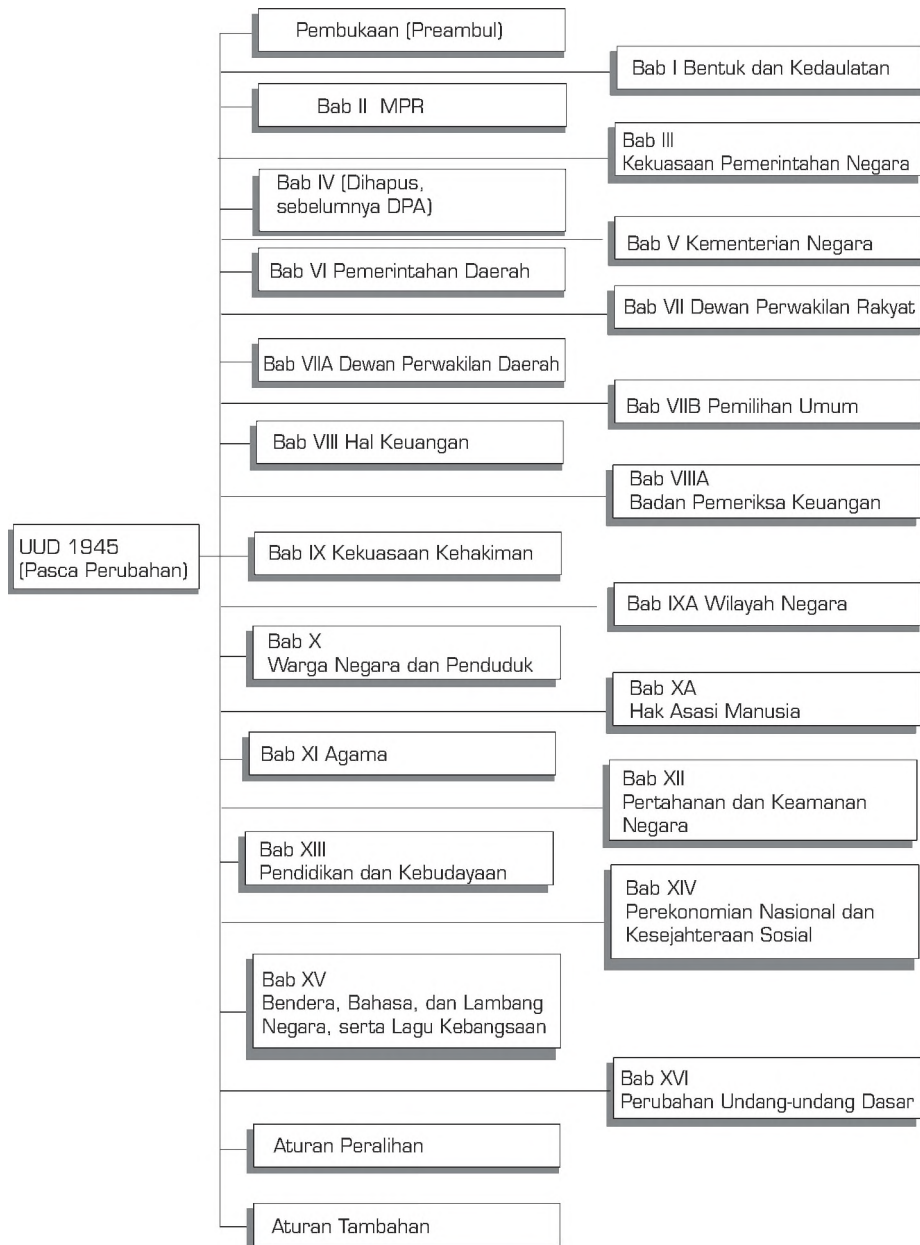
UUD 1945
(Pasca Perubahan)

Pembukaan (Preambul)

Bab I Bentuk dan Kedaulatan

Bab II MPR

Bab III
Kekuasaan Pemerintahan Negara

Bab IV (Dihapus, sebelumnya DPA)

Bab V Kementerian Negara

Bab VI Pemerintahan Daerah

Bab VII Dewan Perwakilan Rakyat

Bab VIIA Dewan Perwakilan Daerah

Bab VIIB Pemilihan Umum

Bab VIII Hal Keuangan

Bab VIIIA
Badan Pemeriksa Keuangan

Bab IX Kekuasaan Kehakiman

Bab IXA Wilayah Negara

Bab X
Warga Negara dan Penduduk

Bab XA
Hak Asasi Manusia

Bab XI Agama

Bab XII
Pertahanan dan Keamanan Negara

Bab XIII
Pendidikan dan Kebudayaan

Bab XIV
Perekonomian Nasional dan Kesejahteraan Sosial

Bab XV
Bendera, Bahasa, dan Lambang Negara, serta Lagu Kebangsaan

Bab XVI
Perubahan Undang-undang Dasar

Aturan Peralihan

Aturan Tambahan